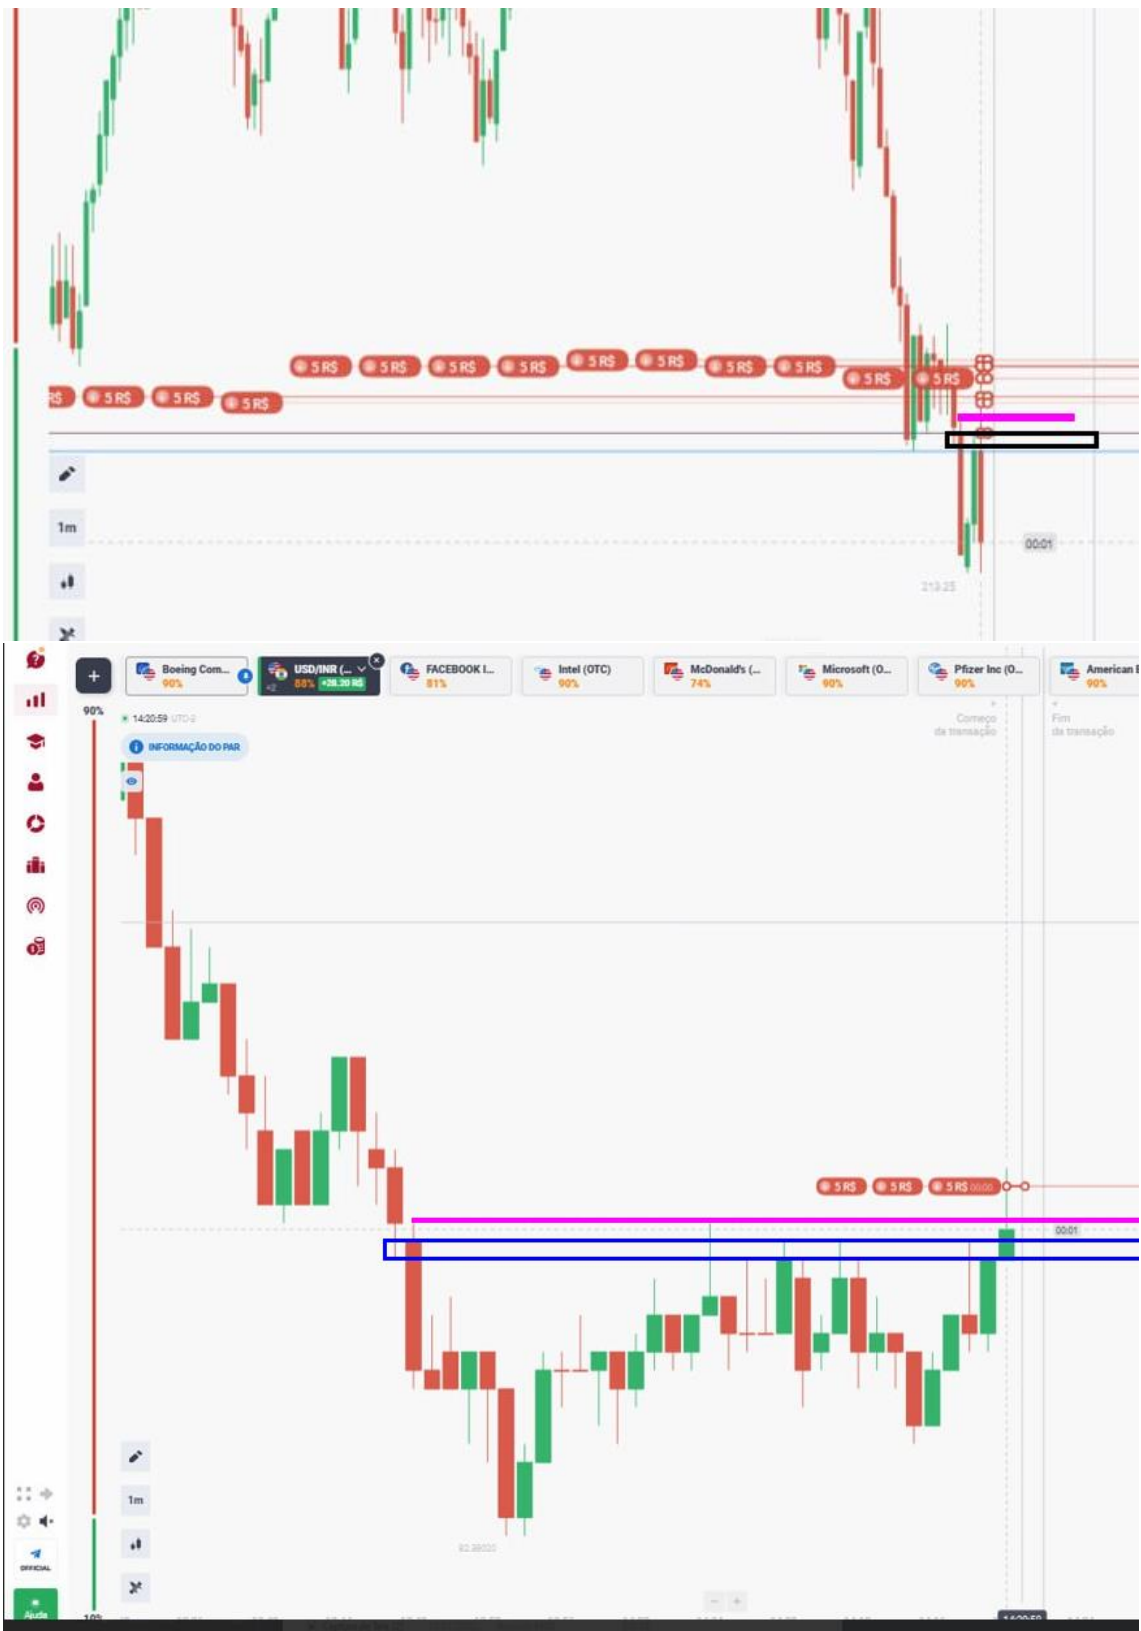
R$ 5 R$ 5 R$ 5 R$ 5 R$ 5 R$ 5 R$ 5 R$ 5 R$ 5 R$ 5 R$ 5 R$ 5 R$ 5 R$ 5 R$

1m

00:01

213.25

Boeing Com... 90%
USD/INR (... 88% +28.20 R$
FACEBOOK I... 81%
Intel (OTC) 90%
McDonald's (... 74%
Microsoft (O... 90%
Pfizer Inc (O... 90%
American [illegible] 90%

90%

14:20:59 UTC-3

INFORMAÇÃO DO PAR

Começo da transação

Fim da transação

5 R$ 5 R$ 5 R$ 00:00

00:01

1m

82.39020

OFFICIAL

Ajuda

10%

14:20:59